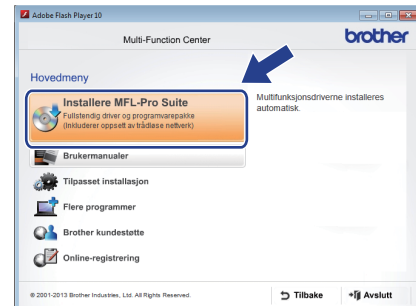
Adobe Flash Player 10

Multi-Function Center

brother

Hovedmeny

Installere MFL-Pro Suite
Fullstendig driver og programvarepakke
(Inkluderer oppsett av trådløse nettverk)

Multifunksjonsdriverne installeres automatisk.

Brukermanualer

Tilpasset installasjon

Flere programmer

Brother kundestøtte

Online-registrering

© 2001-2013 Brother Industries, Ltd. All Rights Reserved.

Tilbake

Avslutt